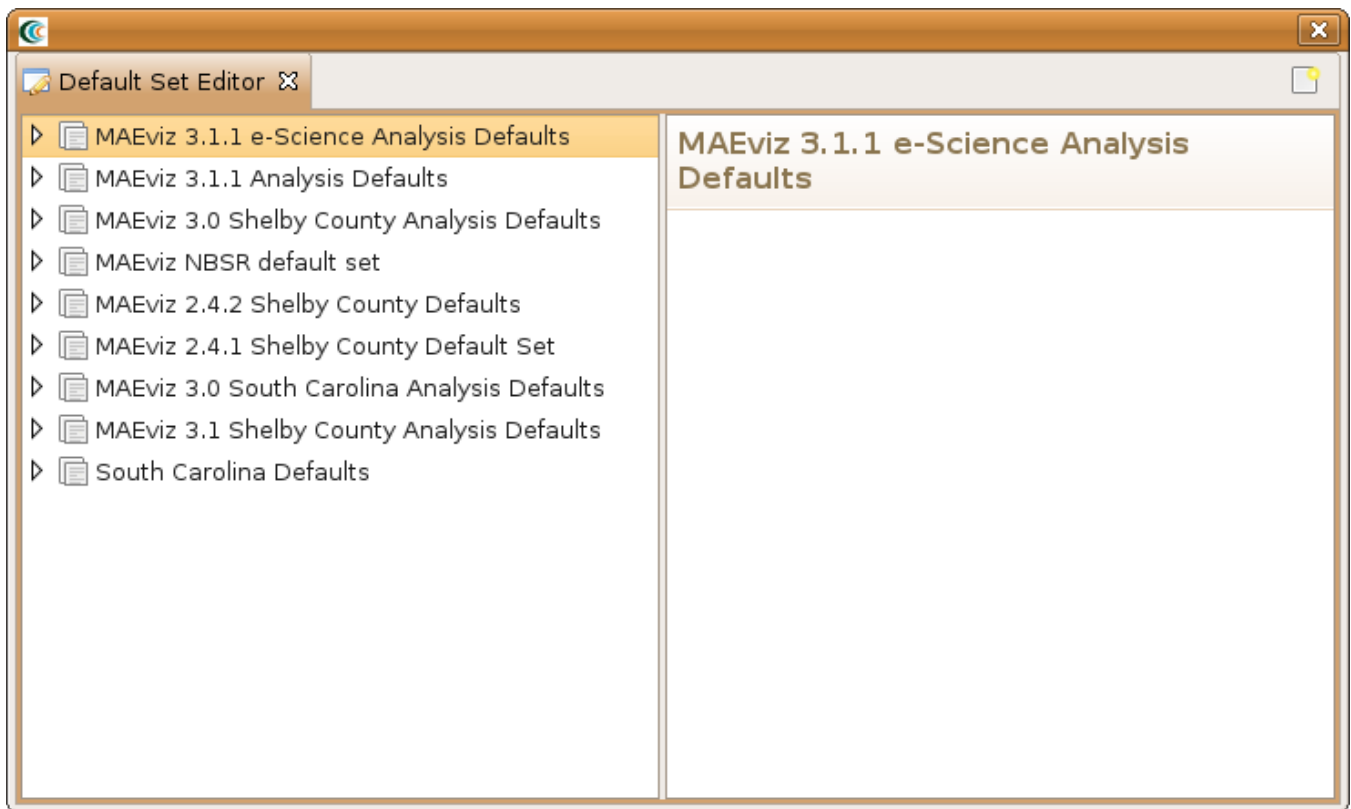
Default Set Editor

MAEviz 3.1.1 e-Science Analysis Defaults
MAEviz 3.1.1 Analysis Defaults
MAEviz 3.0 Shelby County Analysis Defaults
MAEviz NBSR default set
MAEviz 2.4.2 Shelby County Defaults
MAEviz 2.4.1 Shelby County Default Set
MAEviz 3.0 South Carolina Analysis Defaults
MAEviz 3.1 Shelby County Analysis Defaults
South Carolina Defaults

MAEviz 3.1.1 e-Science Analysis Defaults